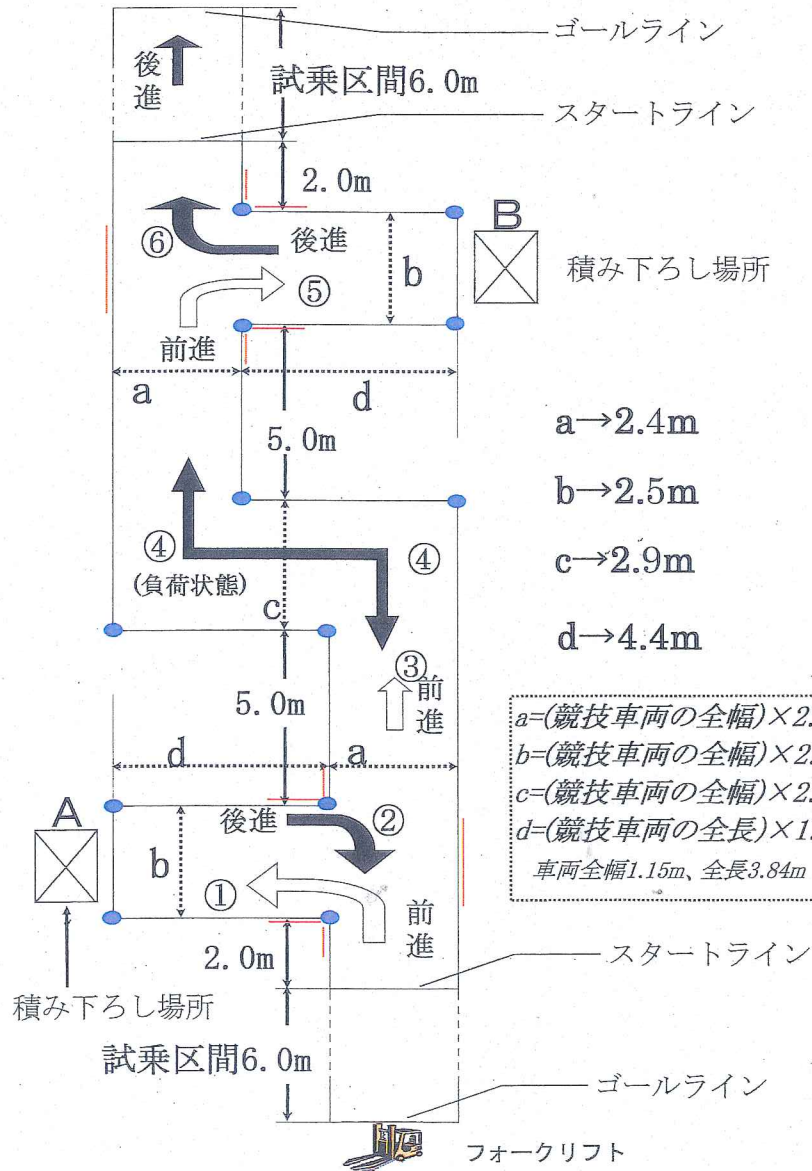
ゴールライン
後進
試乗区間6.0m
スタートライン
2.0m
B
⑥
後進
b
積み下ろし場所
⑤
前進
a
d
$a \rightarrow 2.4m$
5.0m
$b \rightarrow 2.5m$
④
④
(負荷状態)
$c \rightarrow 2.9m$
c
$d \rightarrow 4.4m$
③
前進
5.0m
a=(競技車両の全幅)×2.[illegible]
b=(競技車両の全幅)×2.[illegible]
c=(競技車両の全幅)×2.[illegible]
d=(競技車両の全長)×1.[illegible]
車両全幅1.15m、全長3.84m
d
a
A
後進
②
b
①
前進
2.0m
スタートライン
積み下ろし場所
試乗区間6.0m
ゴールライン
フォークリフト